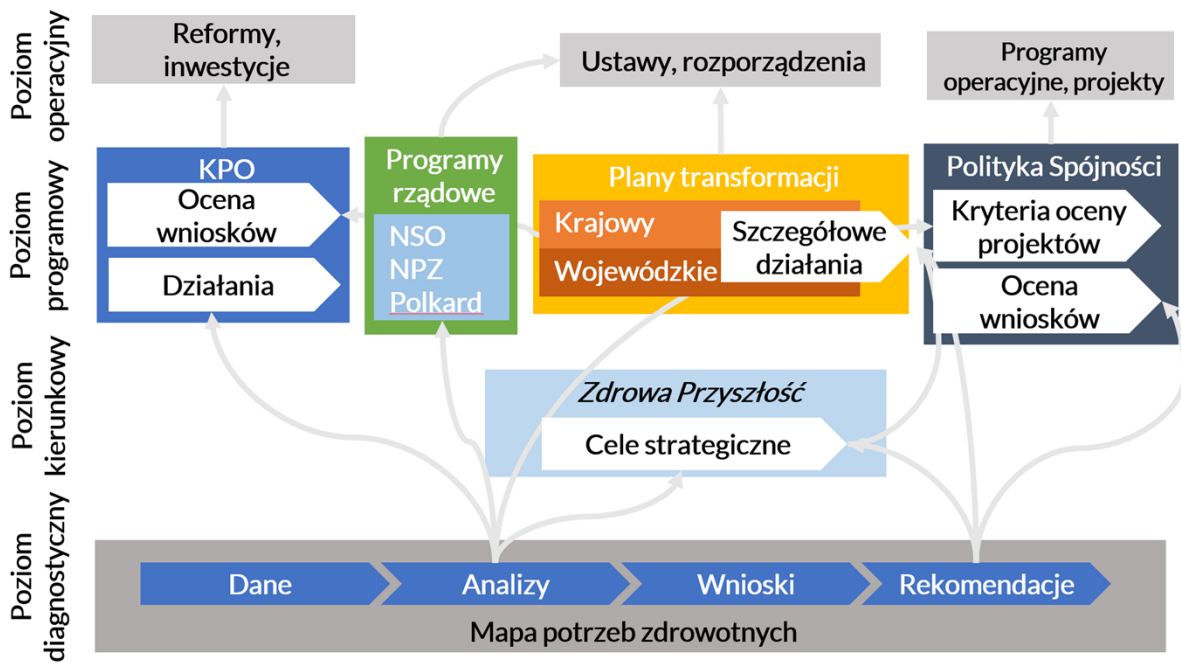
Poziom operacyjny

Reformy, inwestycje

Ustawy, rozporządzenia

Programy operacyjne, projekty

Poziom programowy

KPO

Ocena wniosków

Działania

Programy rządowe

NSO
NPZ
Polkard

Plany transformacji

Krajowy

Wojewódzkie

Szczegółowe działania

Polityka Spójności

Kryteria oceny projektów

Ocena wniosków

Poziom kierunkowy

*Zdrowa Przyszłość*

Cele strategiczne

Poziom diagnostyczny

Dane

Analizy

Wnioski

Rekomendacje

Mapa potrzeb zdrowotnych